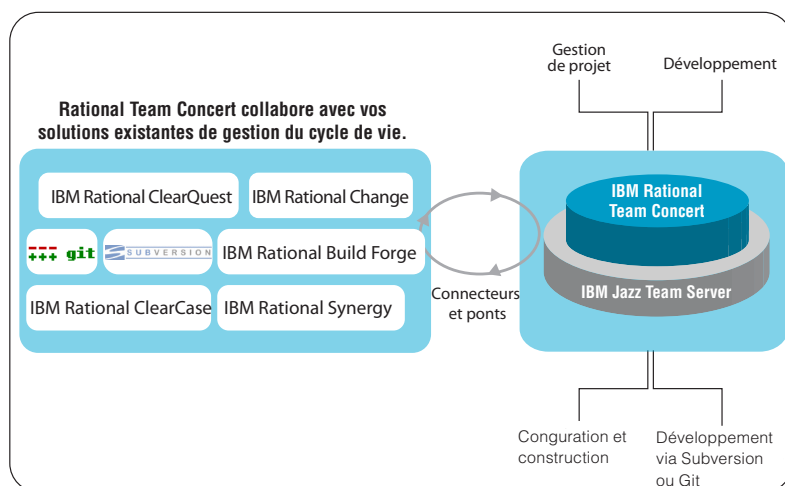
Gestion de projet

Développement

Rational Team Concert collabore avec vos solutions existantes de gestion du cycle de vie.

IBM Rational ClearQuest

IBM Rational Change

git

SUBVERSION

IBM Rational Build Forge

IBM Rational ClearCase

IBM Rational Synergy

Connecteurs et ponts

IBM Rational Team Concert

IBM Jazz Team Server

Conguration et construction

Développement via Subversion ou Git